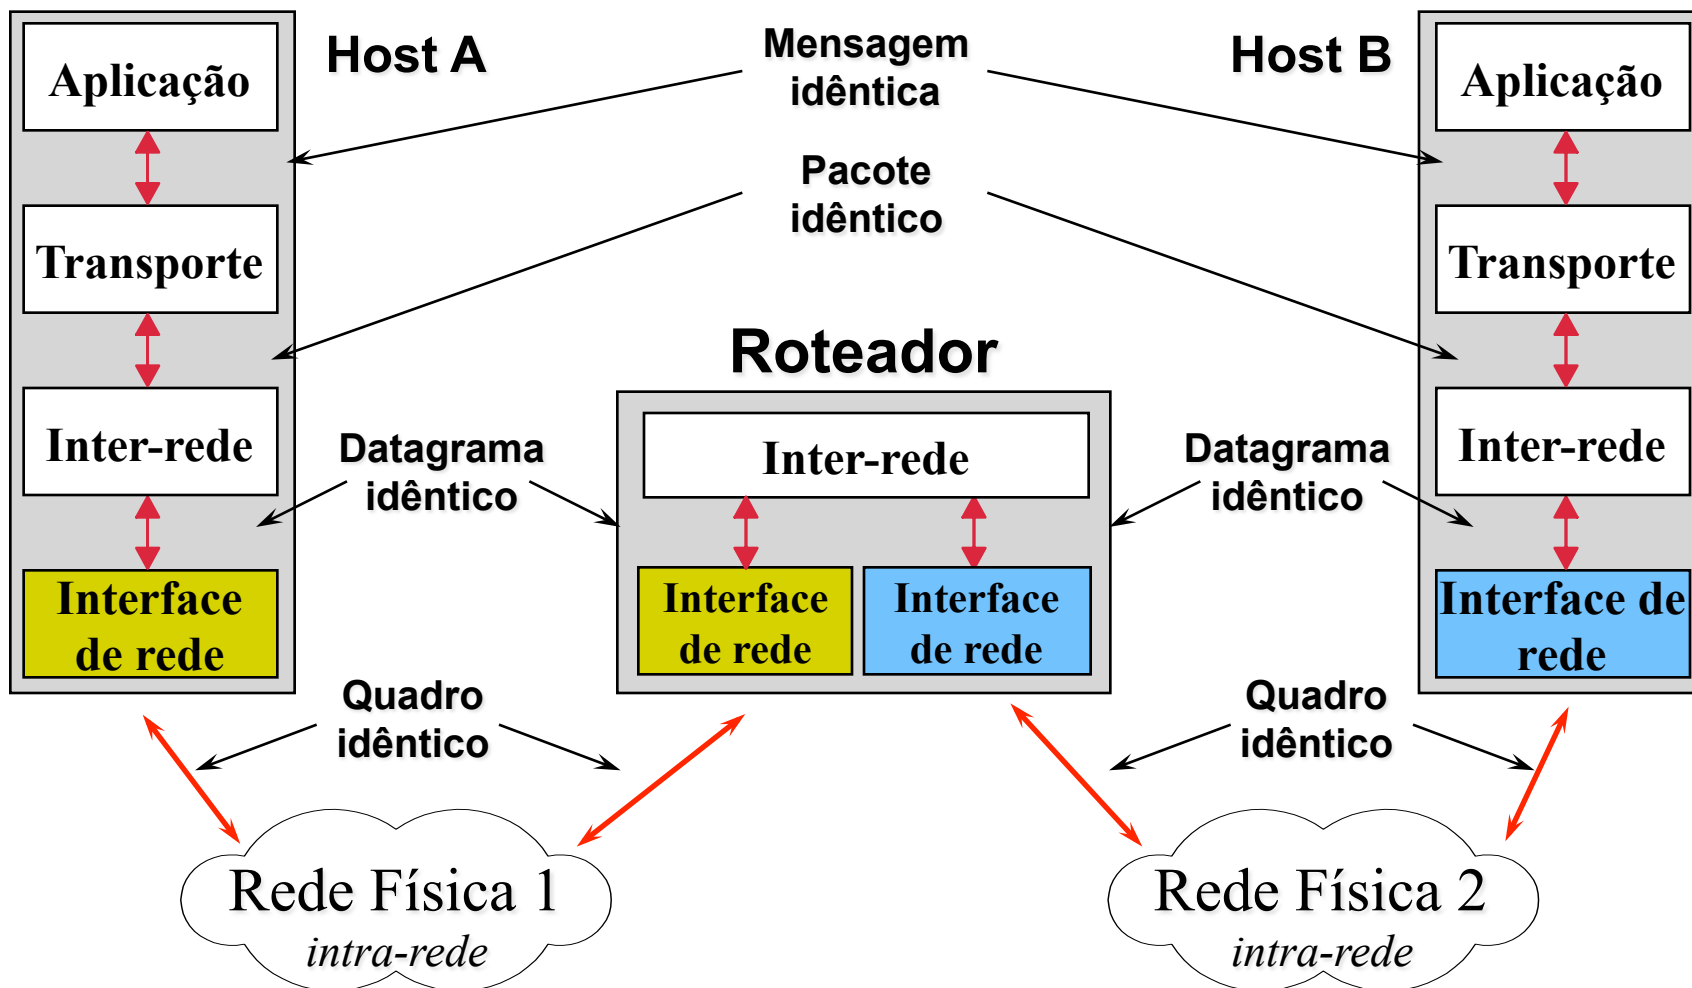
Aplicação

Host A

Mensagem idêntica

Host B

Aplicação

Pacote idêntico

Transporte

Transporte

Roteador

Inter-rede

Datagrama idêntico

Inter-rede

Datagrama idêntico

Inter-rede

Interface de rede

Interface de rede

Interface de rede

Interface de rede

Quadro idêntico

Quadro idêntico

Rede Física 1
intra-rede

Rede Física 2
intra-rede